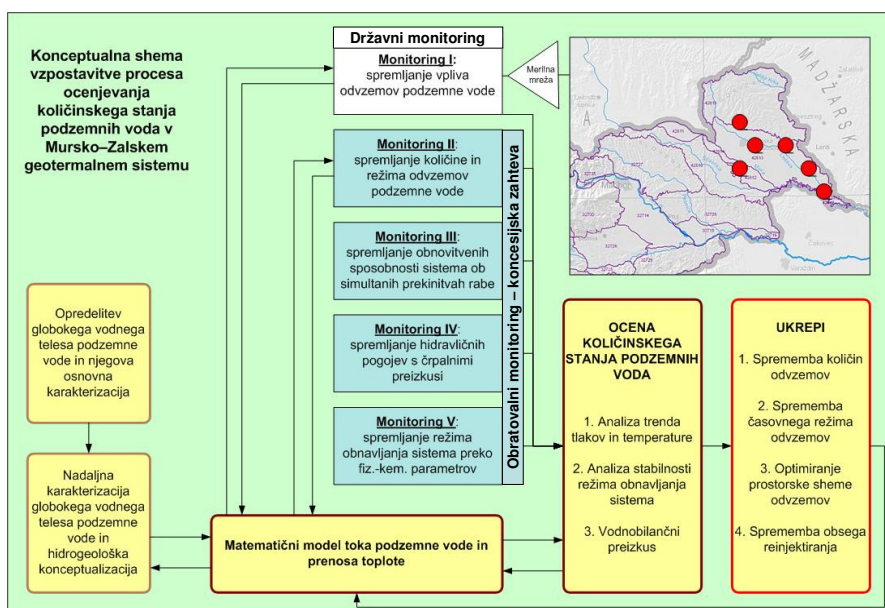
Konceptualna shema vzpostavitve procesa ocenjevanja količinskega stanja podzemnih voda v Mursko–Zalskem geotermalnem sistemu

Državni monitoring

Monitoring I: spremljanje vpliva odvzemov podzemne vode

Merilna mreža

MADŽARSKA

Obratovalni monitoring – koncesijska zahteva

Monitoring II: spremljanje količine in režima odvzemov podzemne vode

Monitoring III: spremljanje obnovitvenih sposobnosti sistema ob simultanih prekinitvah rabe

Monitoring IV: spremljanje hidravličnih pogojev s črpalnimi preizkusi

Monitoring V: spremljanje režima obnavljanja sistema preko fiz.-kem. parametrov

Opredelitev globokega vodnega telesa podzemne vode in njegova osnovna karakterizacija

Nadaljna karakterizacija globokega vodnega telesa podzemne vode in hidrogeološka konceptualizacija

Matematični model toka podzemne vode in prenosa toplote

OCENA KOLIČINSKEGA STANJA PODZEMNIH VODA

1. Analiza trenda tlakov in temperature

2. Analiza stabilnosti režima obnavljanja sistema

3. Vodnobilančni preizkus

UKREPI

1. Sprememba količin odvzemov

2. Sprememba časovnega režima odvzemov

3. Optimiranje prostorske sheme odvzemov

4. Sprememba obsega reinjektiranja